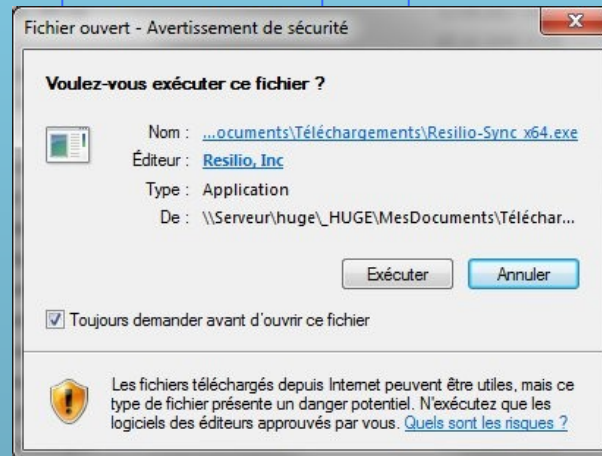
Fichier ouvert - Avertissement de sécurité

Voulez-vous exécuter ce fichier ?

Nom : ...ocuments\Téléchargements\Resilio-Sync x64.exe

Éditeur : Resilio, Inc

Type : Application

De : \\Serveur\huge\_HUGE\MesDocuments\Téléchar...

Exécuter

Annuler

Toujours demander avant d'ouvrir ce fichier

Les fichiers téléchargés depuis Internet peuvent être utiles, mais ce type de fichier présente un danger potentiel. N'exécutez que les logiciels des éditeurs approuvés par vous. Quels sont les risques ?